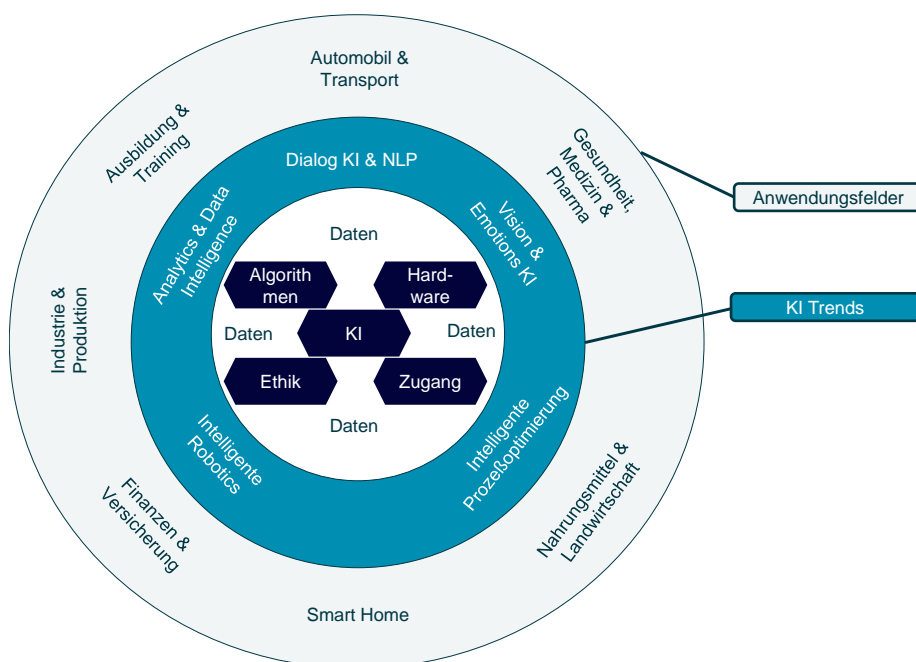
Automobil & Transport

Ausbildung & Training

Gesundheit, Medizin & Pharma

Anwendungsfelder

Dialog KI & NLP

Analytics & Data Intelligence

Vision & Emotions KI

Daten

Algorithmen

Hardware

Daten

KI

Daten

KI Trends

Industrie & Produktion

Ethik

Zugang

Daten

Intelligente Robotics

Intelligente Prozeßoptimierung

Finanzen & Versicherung

Nahrungsmittel & Landwirtschaft

Smart Home